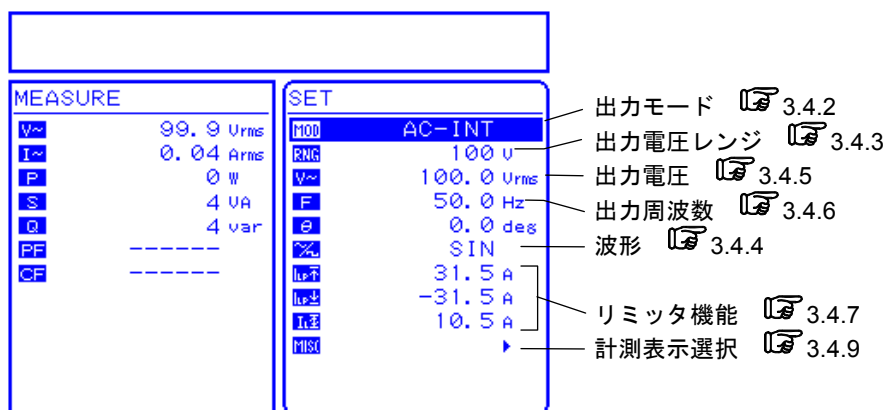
MEASURE

| | | |
|---|---|---|
| V~ | 99.9 | Vrms |
| I~ | 0.04 | Arms |
| P | 0 | W |
| S | 4 | VA |
| Q | 4 | var |
| PF | ------ | |
| CF | ------ | |

SET

| | | |
|---|---|---|
| MOD | AC-INT | |
| RNG | 100 | V |
| V~ | 100.0 | Vrms |
| F | 50.0 | Hz |
| θ | 0.0 | deg |
| ∿ | SIN | |
| ILP↑ | 31.5 | A |
| ILP↓ | -31.5 | A |
| IL | 10.5 | A |
| MISC | ▸ | |

出力モード 3.4.2
出力電圧レンジ 3.4.3
出力電圧 3.4.5
出力周波数 3.4.6
波形 3.4.4
リミッタ機能 3.4.7
計測表示選択 3.4.9